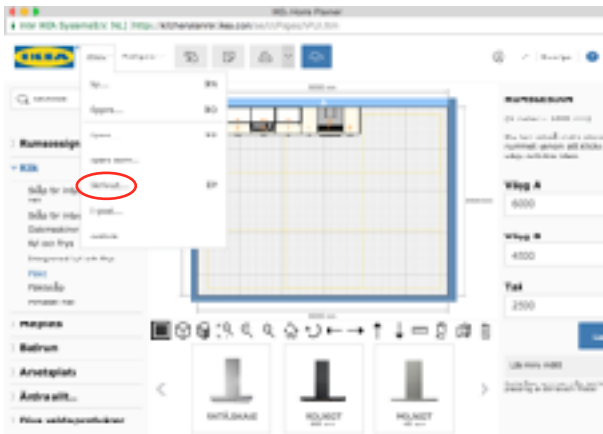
IKEA Home Planner

Inter IKEA Systems B.V. [NL] | https://kitchenplanner.ikea.com/se/sv/Pages/VPUI.htm

Nytt

Öppna...

Spara

Spara som...

Skriv ut...

Mått A

6000

Mått B

4000

Tak

2500

Rumsdesign

Kök

Mapplats

Badrum

Arbetsplats

Ändra allt...

VATTLÖKAE

MOLNIGT

MOLNIGT